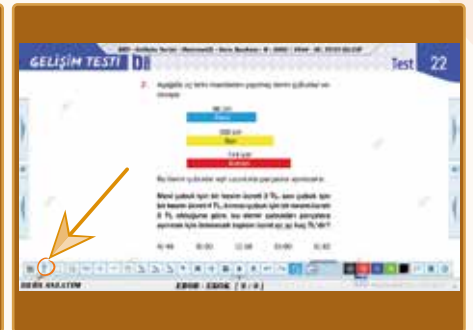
GELİŞİM TESTİ

Test 22

2. Aşağıda üç farklı malzeme için kalem gösterilmiştir.

Bu kalem çubukları eşit uzunlukta parçalara ayrılacaktır.

Mavi çubuk için bir kesim ücreti 3 TL, sarı çubuk için bir kesim ücreti 4 TL, kırmızı çubuk için bir kesim ücreti 5 TL olduğuna göre, bu üçlü çubukları parçalara ayırmak için ödenecek toplam ücret en az kaç TL'dir?

A) 46 B) 50 C) 56 D) 60 E) 62

DERS ANLATIM

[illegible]